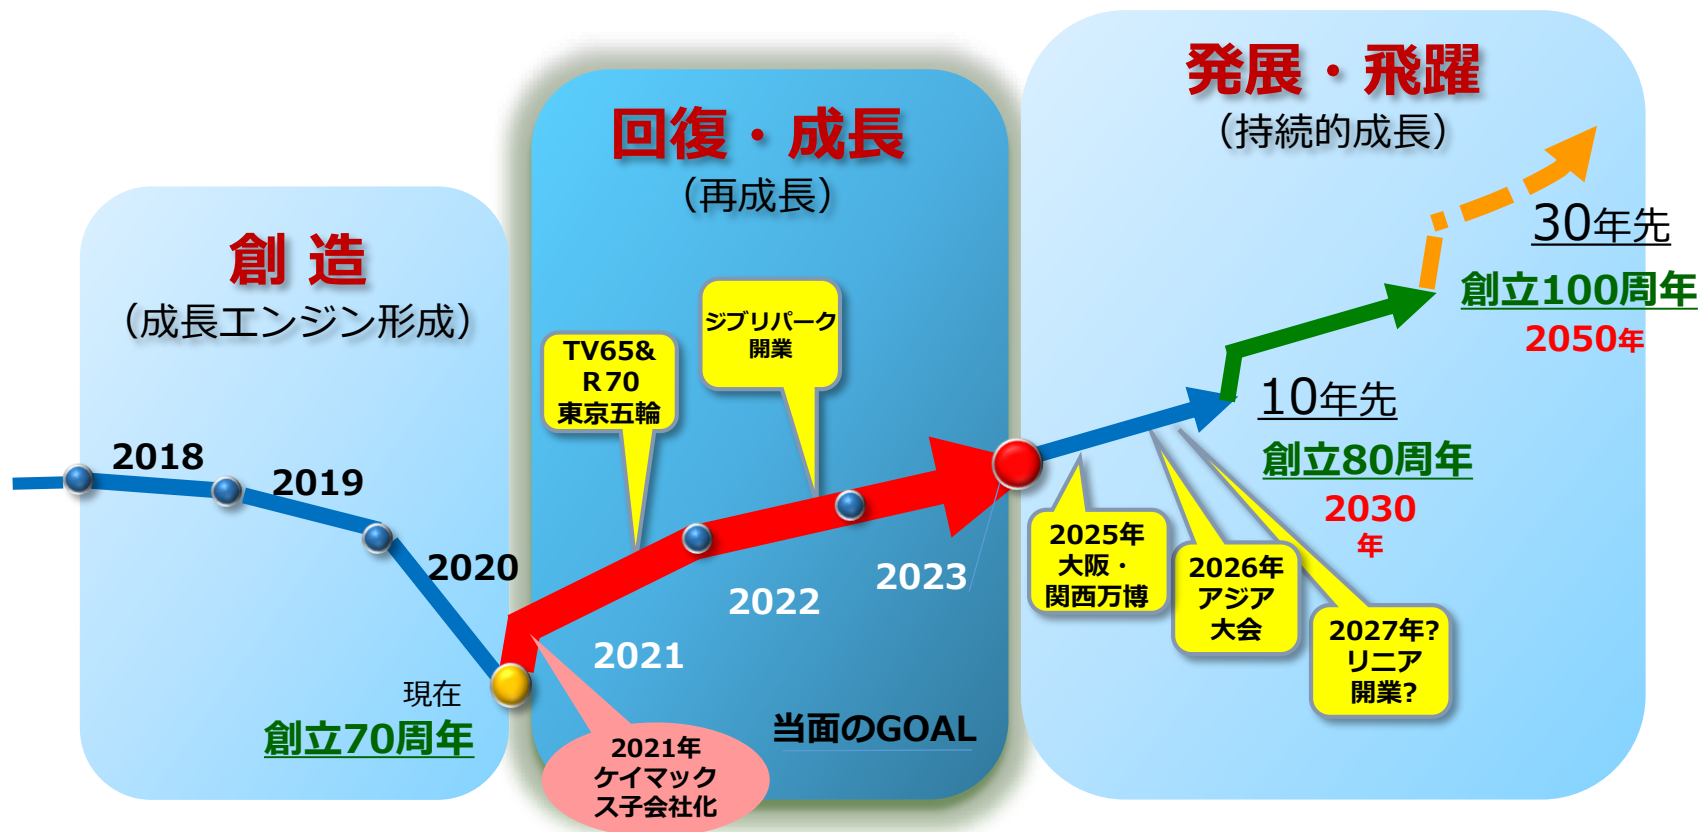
創 造
（成長エンジン形成）

2018

2019

2020

現在
創立70周年

回復・成長
（再成長）

TV65&
R70
東京五輪

ジブリパーク
開業

2021

2022

2023

2021年
ケイマック
ス子会社化

当面のGOAL

発展・飛躍
（持続的成長）

30年先
創立100周年
2050年

10年先
創立80周年
2030
年

2025年
大阪・
関西万博

2026年
アジア
大会

2027年?
リニア
開業?